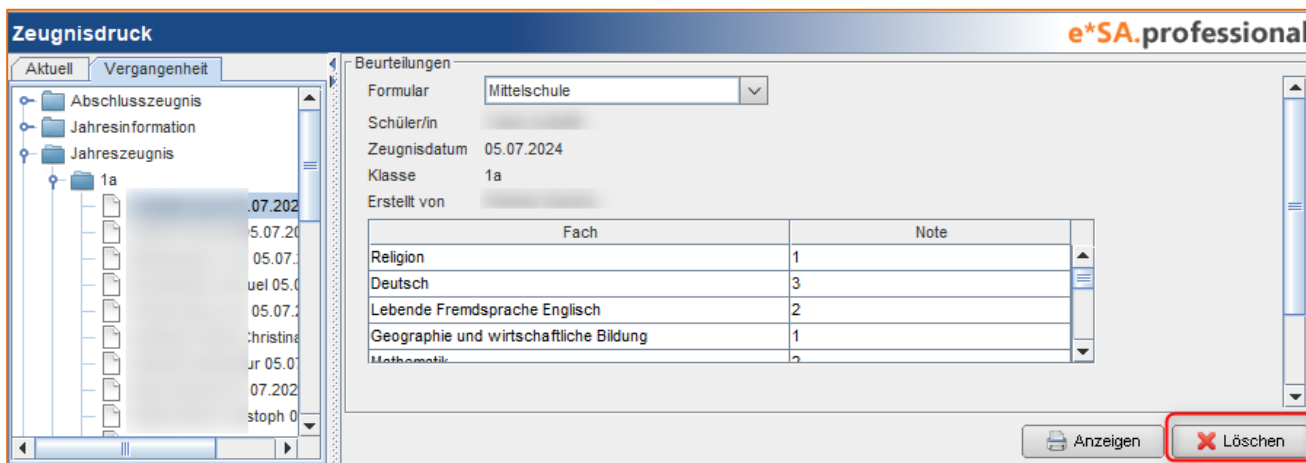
Zeugnisdruck

e*SA.professional

Aktuell Vergangenheit

Abschlusszeugnis
Jahresinformation
Jahreszeugnis
1a
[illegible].07.202
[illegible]05.07.20
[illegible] 05.07.
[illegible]uel 05.0
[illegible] 05.07.
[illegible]hristina
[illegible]ur 05.07
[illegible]07.202
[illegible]stoph 0

Beurteilungen

Formular Mittelschule
Schüler/in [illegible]
Zeugnisdatum 05.07.2024
Klasse 1a
Erstellt von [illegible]

| Fach | Note |
|---|---|
| Religion | 1 |
| Deutsch | 3 |
| Lebende Fremdsprache Englisch | 2 |
| Geographie und wirtschaftliche Bildung | 1 |
| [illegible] | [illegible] |

Anzeigen Löschen